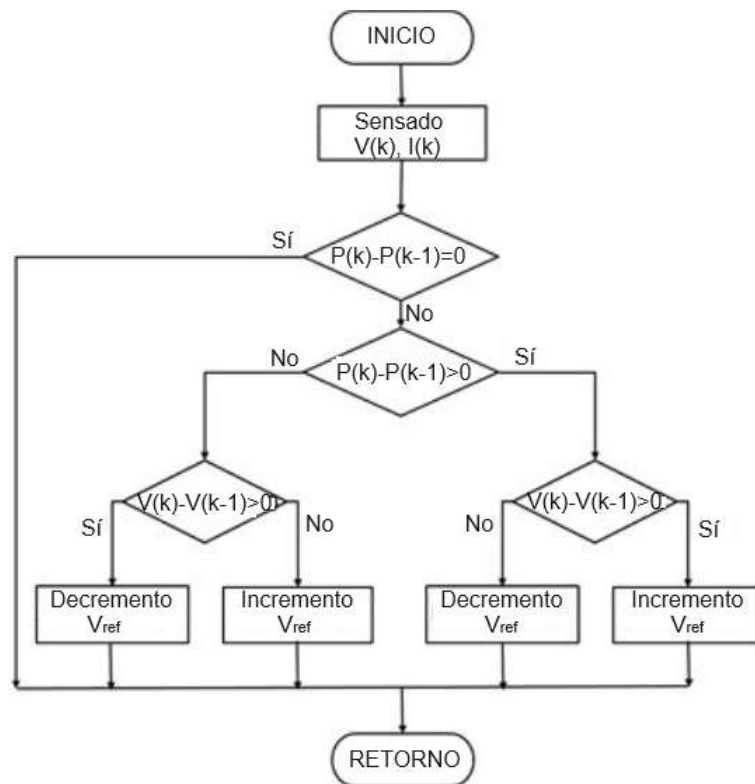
INICIO

Sensado
V(k), I(k)

Sí

P(k)-P(k-1)=0

No

No

P(k)-P(k-1)>0

Sí

V(k)-V(k-1)>0

Sí

No

V(k)-V(k-1)>0

No

Sí

Decremento
$V_{ref}$

Incremento
$V_{ref}$

Decremento
$V_{ref}$

Incremento
$V_{ref}$

RETORNO